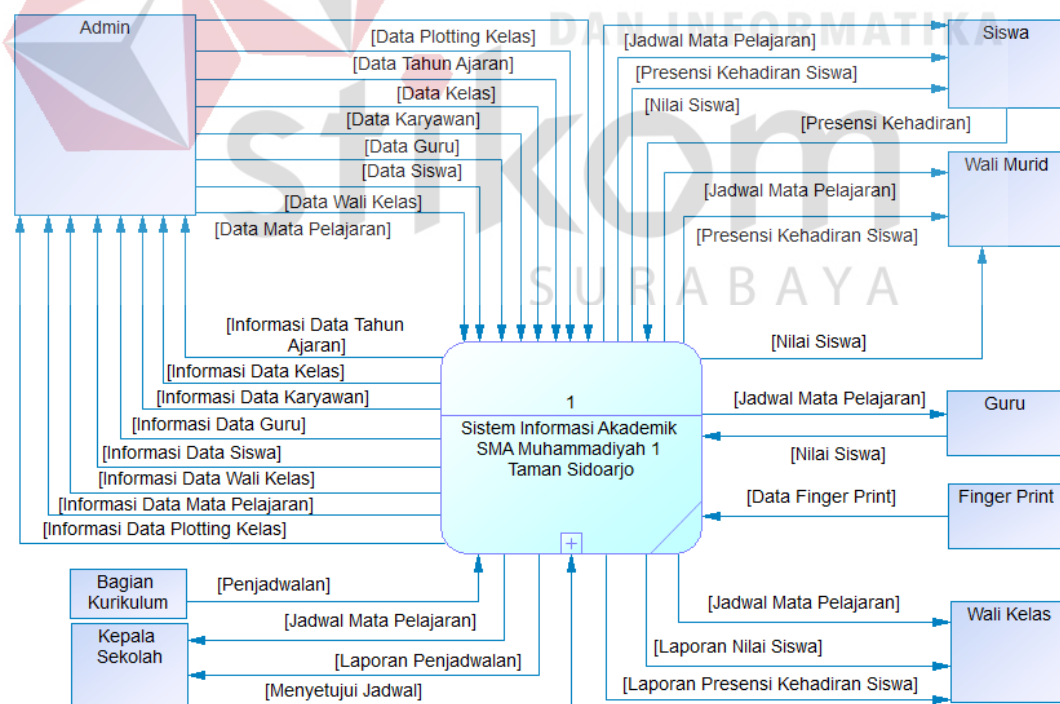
DAN INFORMATIKA
stikom
SURABAYA

Admin

[Data Plotting Kelas]
[Data Tahun Ajaran]
[Data Kelas]
[Data Karyawan]
[Data Guru]
[Data Siswa]
[Data Wali Kelas]
[Data Mata Pelajaran]

[Jadwal Mata Pelajaran]
[Presensi Kehadiran Siswa]
[Nilai Siswa]
[Presensi Kehadiran]

Siswa

Wali Murid

[Jadwal Mata Pelajaran]
[Presensi Kehadiran Siswa]

[Informasi Data Tahun Ajaran]
[Informasi Data Kelas]
[Informasi Data Karyawan]
[Informasi Data Guru]
[Informasi Data Siswa]
[Informasi Data Wali Kelas]
[Informasi Data Mata Pelajaran]
[Informasi Data Plotting Kelas]

[Nilai Siswa]

1
Sistem Informasi Akademik SMA Muhammadiyah 1 Taman Sidoarjo

[Jadwal Mata Pelajaran]
Guru
[Nilai Siswa]

[Data Finger Print]
Finger Print

Bagian Kurikulum
[Penjadwalan]

Kepala Sekolah
[Jadwal Mata Pelajaran]
[Laporan Penjadwalan]
[Menyetujui Jadwal]

[Jadwal Mata Pelajaran]
Wali Kelas
[Laporan Nilai Siswa]
[Laporan Presensi Kehadiran Siswa]